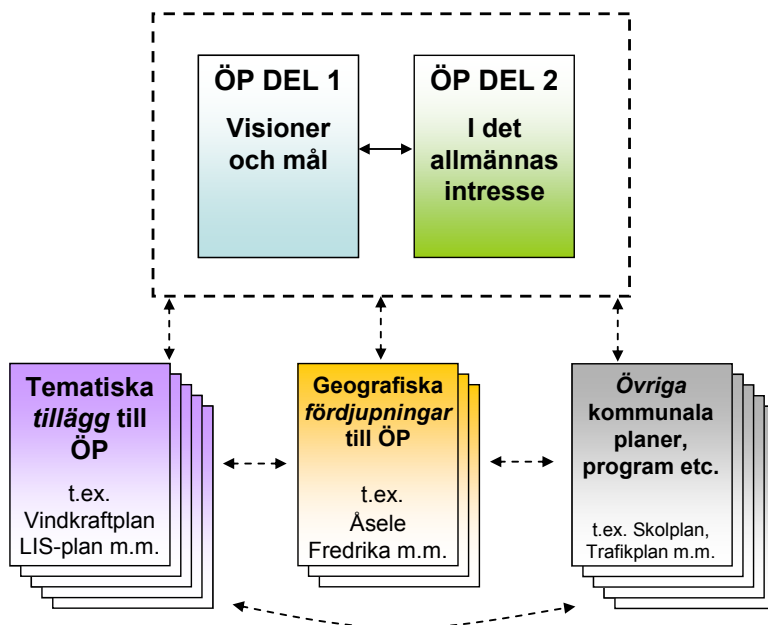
ÖP DEL 1

Visioner och mål

ÖP DEL 2

I det allmännas intresse

Tematiska *tillägg* till ÖP

t.ex. Vindkraftplan LIS-plan m.m.

Geografiska *fördjupningar* till ÖP

t.ex. Åsele Fredrika m.m.

*Övriga* kommunala planer, program etc.

t.ex. Skolplan, Trafikplan m.m.